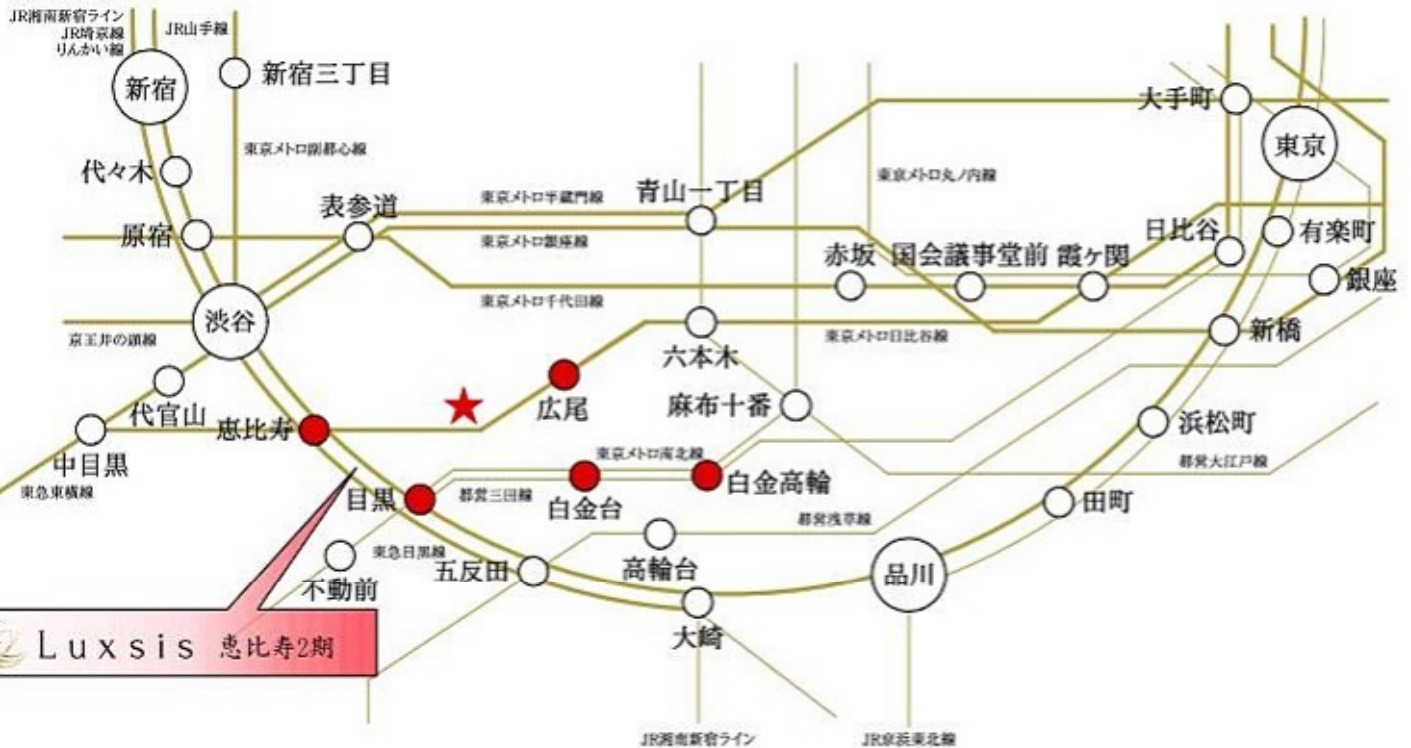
JR湘南新宿ライン
JR埼京線
りんかい線
JR山手線
新宿
新宿三丁目
東京メトロ副都心線
大手町
東京
代々木
東京メトロ丸ノ内線
東京メトロ半蔵門線
青山一丁目
表参道
原宿
東京メトロ銀座線
日比谷
有楽町
赤坂
国会議事堂前
霞ケ関
銀座
渋谷
東京メトロ千代田線
新橋
六本木
東京メトロ日比谷線
京王井の頭線
麻布十番
広尾
代官山
浜松町
恵比寿
中目黒
東京メトロ南北線
白金高輪
都営大江戸線
目黒
都営三田線
白金台
田町
東急東横線
都営浅草線
高輪台
東急目黒線
五反田
品川
不動前
大崎
Luxsis 恵比寿2期
JR湘南新宿ライン
JR京浜東北線